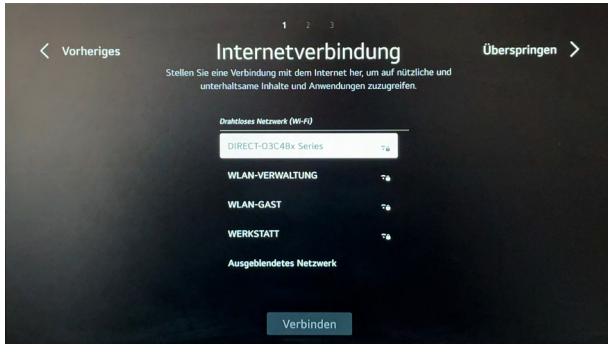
1 2 3

Vorheriges

Internetverbindung

Überspringen

Stellen Sie eine Verbindung mit dem Internet her, um auf nützliche und unterhaltsame Inhalte und Anwendungen zuzugreifen.

Drahtloses Netzwerk (Wi-Fi)

DIRECT-O3C48x Series

WLAN-VERWALTUNG

WLAN-GAST

WERKSTATT

Ausgeblendetes Netzwerk

Verbinden